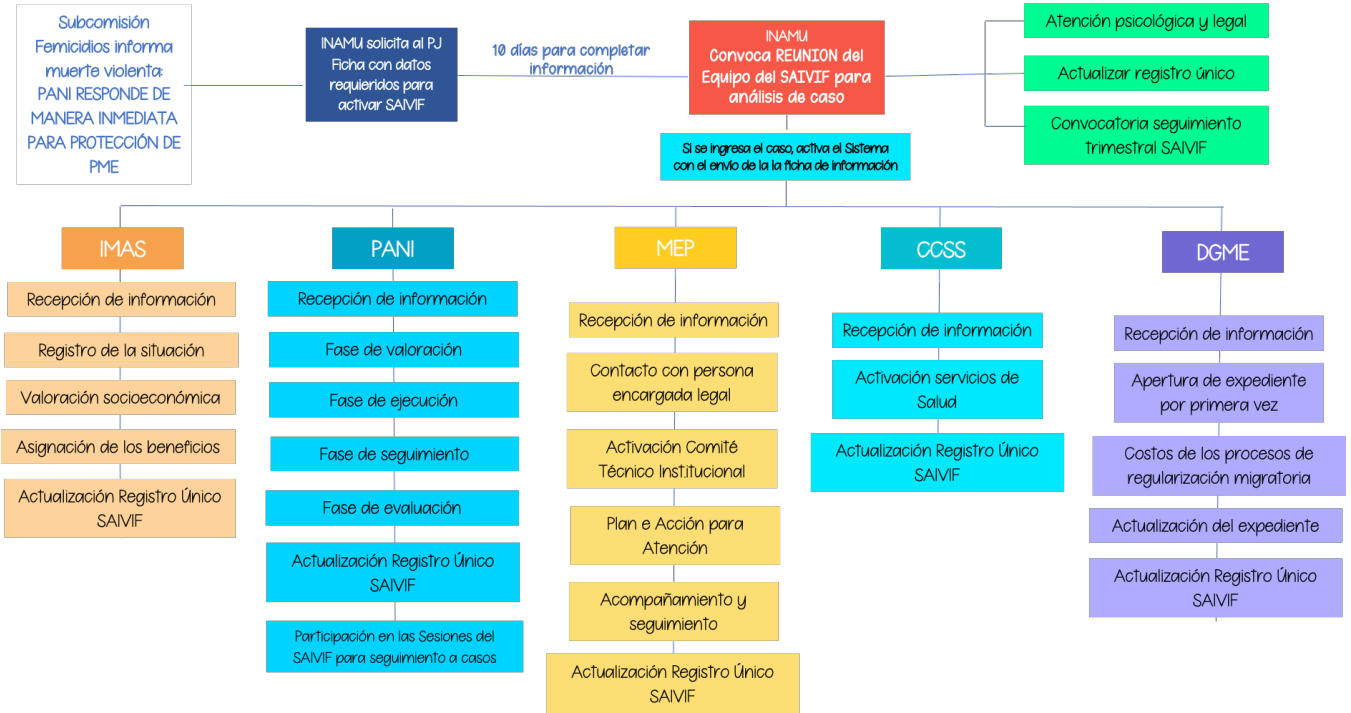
Subcomisión Femicidios informa muerte violenta: PANI RESPONDE DE MANERA INMEDIATA PARA PROTECCIÓN DE PME

INAMU solicita al PJ Ficha con datos requieridos para activar SAIVIF

10 días para completar información

INAMU
Convoca REUNION del Equipo del SAIVIF para análisis de caso

Atención psicológica y legal

Actualizar registro único

Convocatoria seguimiento trimestral SAIVIF

Si se ingresa el caso, activa el Sistema con el envío de la la ficha de información

IMAS

Recepción de información

Registro de la situación

Valoración socioeconómica

Asignación de los beneficios

Actualización Registro Único SAIVIF

PANI

Recepción de información

Fase de valoración

Fase de ejecución

Fase de seguimiento

Fase de evaluación

Actualización Registro Único SAIVIF

Participación en las Sesiones del SAIVIF para seguimiento a casos

MEP

Recepción de información

Contacto con persona encargada legal

Activación Comité Técnico Institucional

Plan e Acción para Atención

Acompañamiento y seguimiento

Actualización Registro Único SAIVIF

CCSS

Recepción de información

Activación servicios de Salud

Actualización Registro Único SAIVIF

DGME

Recepción de información

Apertura de expediente por primera vez

Costos de los procesos de regularización migratoria

Actualización del expediente

Actualización Registro Único SAIVIF